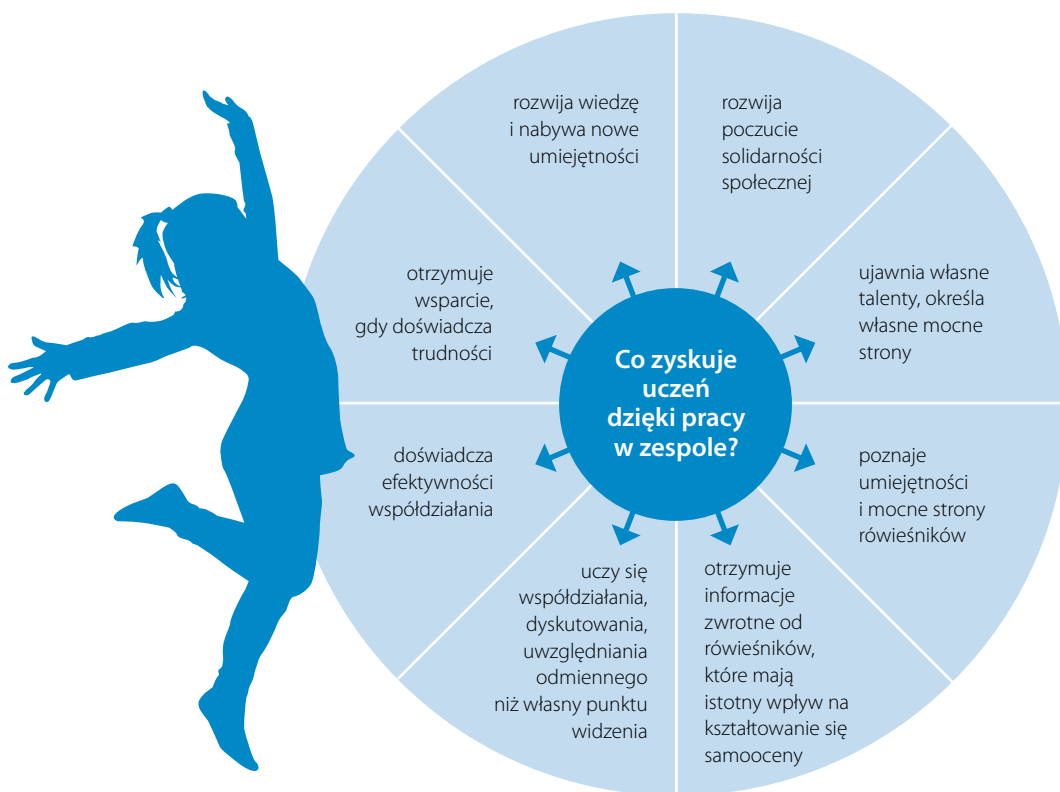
Co zyskuje uczeń dzięki pracy w zespole?

rozwija wiedzę i nabywa nowe umiejętności

rozwija poczucie solidarności społecznej

ujawnia własne talenty, określa własne mocne strony

poznaje umiejętności i mocne strony rówieśników

otrzymuje informacje zwrotne od rówieśników, które mają istotny wpływ na kształtowanie się samooceny

uczy się współdziałania, dyskutowania, uwzględniania odmiennego niż własny punktu widzenia

doświadcza efektywności współdziałania

otrzymuje wsparcie, gdy doświadcza trudności